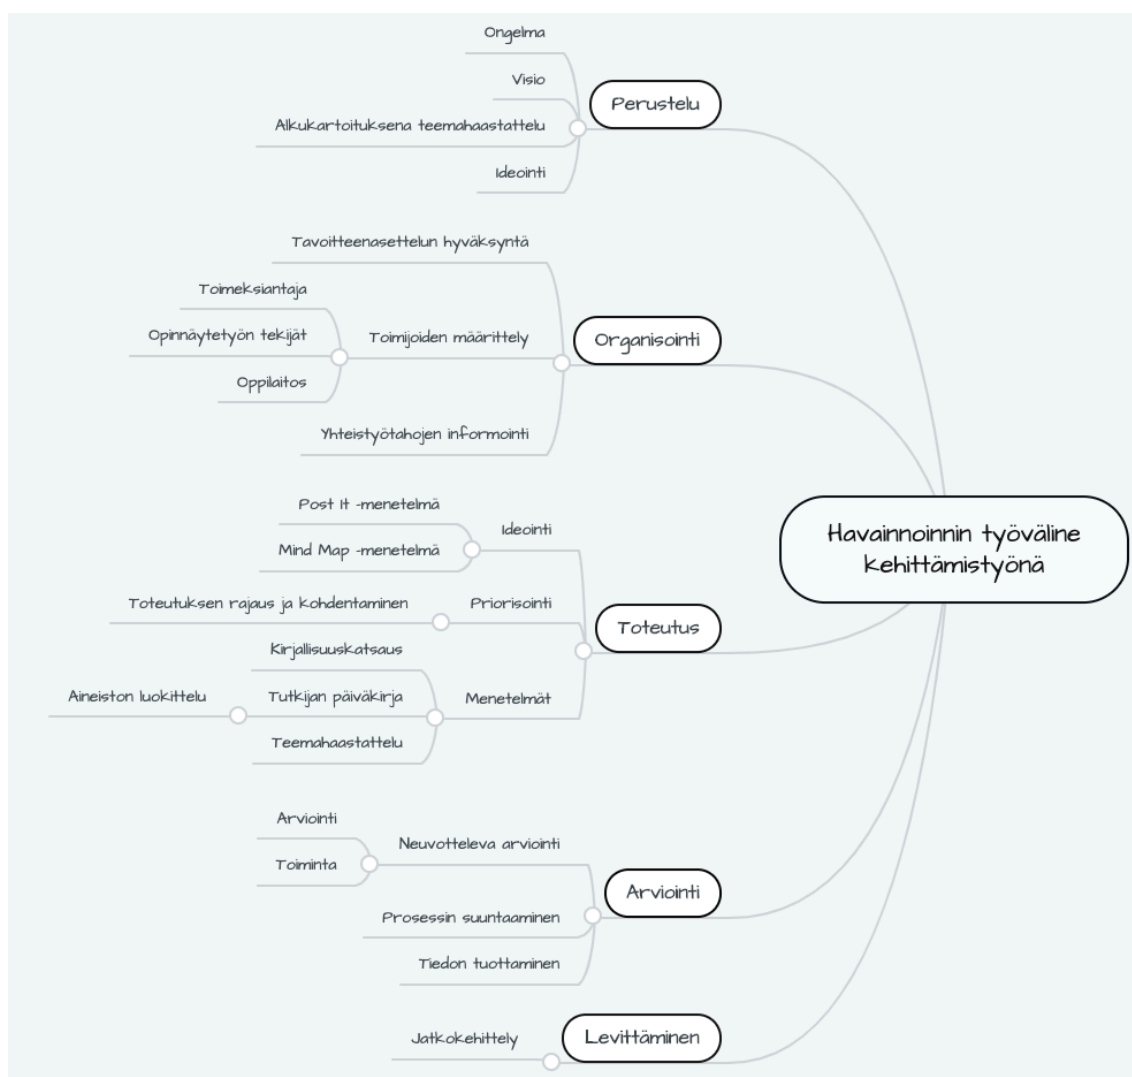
Havainnoinnin työväline kehittämistyönä

Perustelu
Ongelma
Visio
Alkukartoituksena teemahaastattelu
Ideointi

Organisointi
Tavoitteenasettelun hyväksyntä
Toimijoiden määrittely
Toimeksiantaja
Opinnäytetyön tekijät
Oppilaitos
Yhteistyötahojen informointi

Toteutus
Ideointi
Post It -menetelmä
Mind Map -menetelmä
Priorisointi
Toteutuksen rajaus ja kohdentaminen
Menetelmät
Kirjallisuuskatsaus
Tutkijan päiväkirja
Aineiston luokittelu
Teemahaastattelu

Arviointi
Neuvotteleva arviointi
Arviointi
Toiminta
Prosessin suuntaaminen
Tiedon tuottaminen

Levittäminen
Jatkokehittely